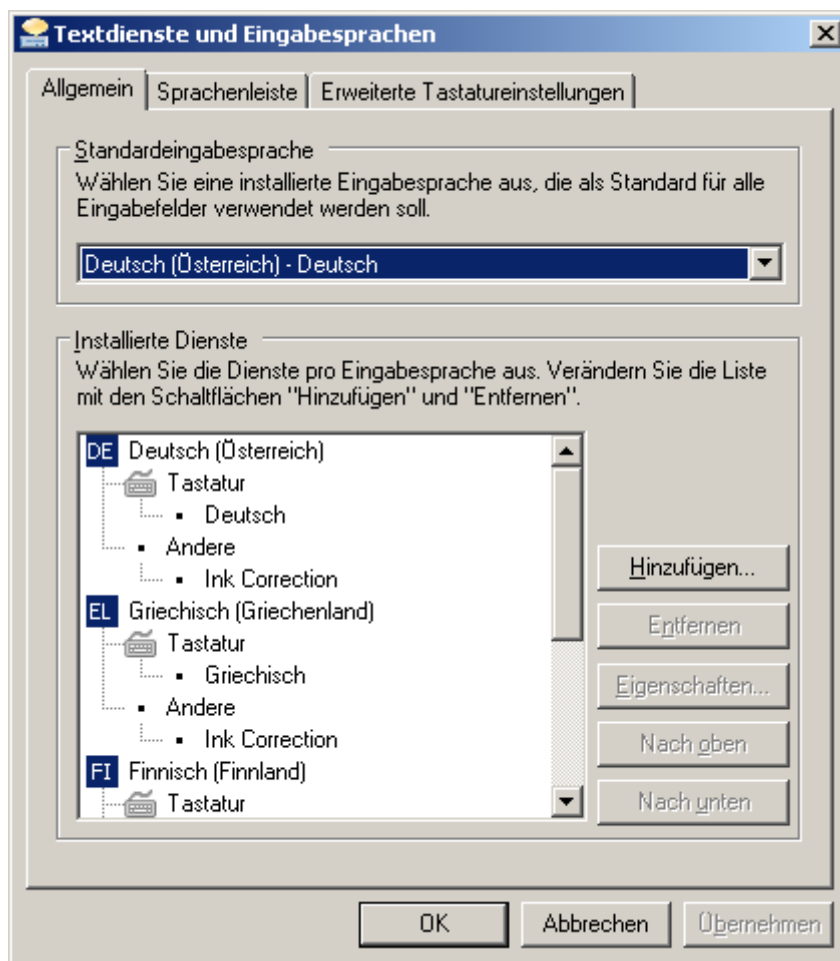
Textdienste und Eingabesprachen

Allgemein | Sprachenleiste | Erweiterte Tastatureinstellungen

Standardeingabesprache

Wählen Sie eine installierte Eingabesprache aus, die als Standard für alle Eingabefelder verwendet werden soll.

Deutsch (Österreich) - Deutsch

Installierte Dienste

Wählen Sie die Dienste pro Eingabesprache aus. Verändern Sie die Liste mit den Schaltflächen "Hinzufügen" und "Entfernen".

DE Deutsch (Österreich)
Tastatur
• Deutsch
• Andere
• Ink Correction
EL Griechisch (Griechenland)
Tastatur
• Griechisch
• Andere
• Ink Correction
FI Finnisch (Finnland)
Tastatur

Hinzufügen...
Entfernen
Eigenschaften...
Nach oben
Nach unten

OK | Abbrechen | Übernehmen